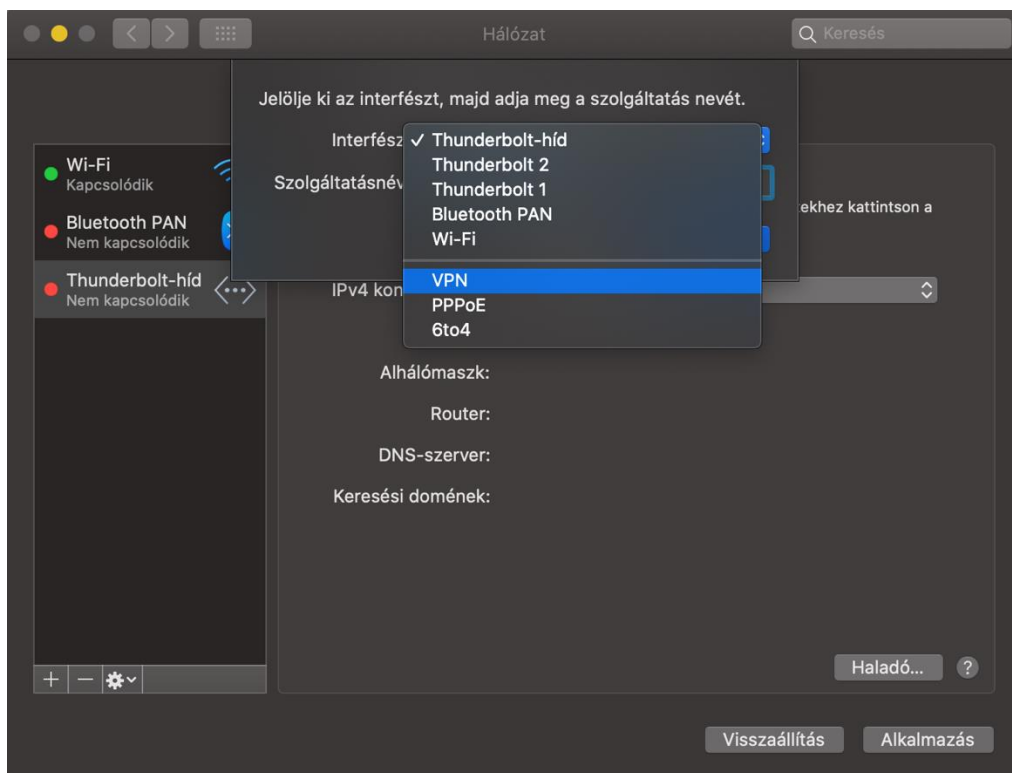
Hálózat

Keresés

Jelölje ki az interfészt, majd adja meg a szolgáltatás nevét.

Interfész

✓ Thunderbolt-híd
Thunderbolt 2
Thunderbolt 1
Bluetooth PAN
Wi-Fi

VPN
PPPoE
6to4

Szolgáltatásnév

Wi-Fi
Kapcsolódik

Bluetooth PAN
Nem kapcsolódik

Thunderbolt-híd
Nem kapcsolódik

ekhez kattintson a

IPv4 kon

Alhálómaszk:

Router:

DNS-szerver:

Keresési domének:

+ −

Haladó...

?

Visszaállítás

Alkalmazás